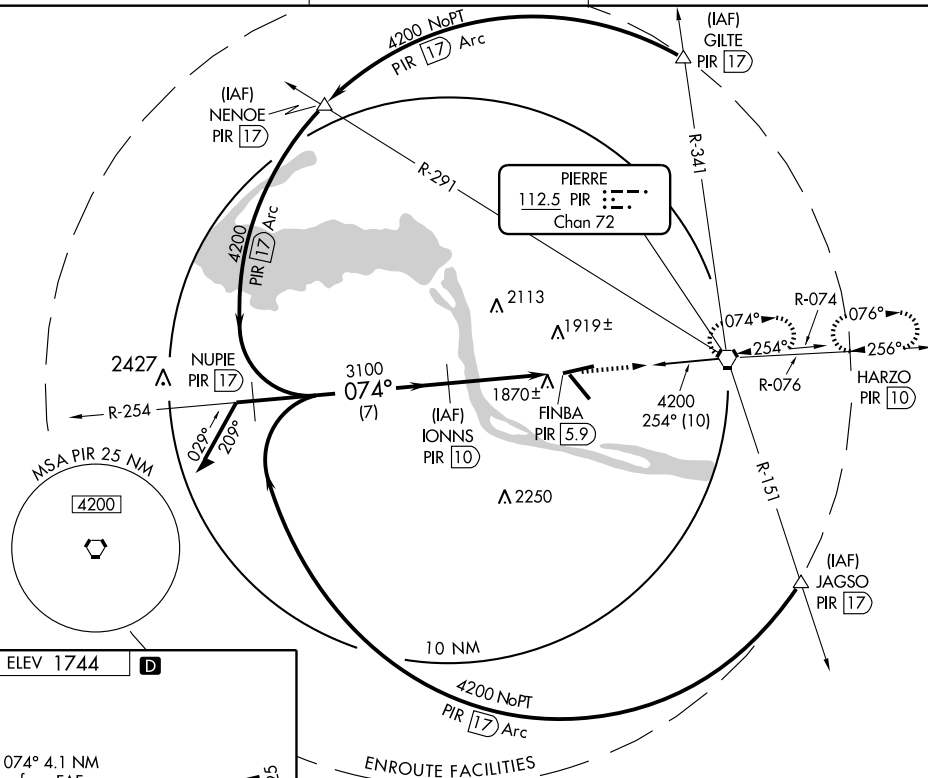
4200 NoPT
PIR 17 Arc

(IAF)
GILTE
PIR 17

(IAF)
NENOE
PIR 17

R-291

R-341

PIERRE
112.5 PIR
Chan 72

4200
PIR 17 Arc

2113

1919±

074°

R-074

076°

254°

256°

R-076

HARZO
PIR 10

2427

NUPIE
PIR 17

3100
074°
(7)

1870±

FINBA
PIR 5.9

4200
254° (10)

R-254

029°

209°

(IAF)
IONNS
PIR 10

MSA PIR 25 NM

4200

2250

R-151

(IAF)
JAGSO
PIR 17

ELEV 1744

D

10 NM

4200 NoPT
PIR 17 Arc

074° 4.1 NM

ENROUTE FACILITIES